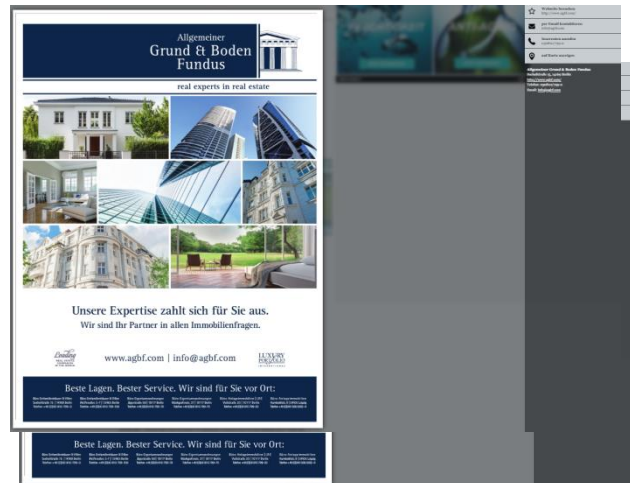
Allgemeiner
Grund & Boden
Fundus

real experts in real estate

Unsere Expertise zahlt sich für Sie aus.
Wir sind Ihr Partner in allen Immobilienfragen.

www.agbf.com | info@agbf.com

Beste Lagen. Bester Service. Wir sind für Sie vor Ort:

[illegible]

Beste Lagen. Bester Service. Wir sind für Sie vor Ort:

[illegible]

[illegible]
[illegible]
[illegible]
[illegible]

Allgemeiner Grund & Boden Fundus
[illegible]